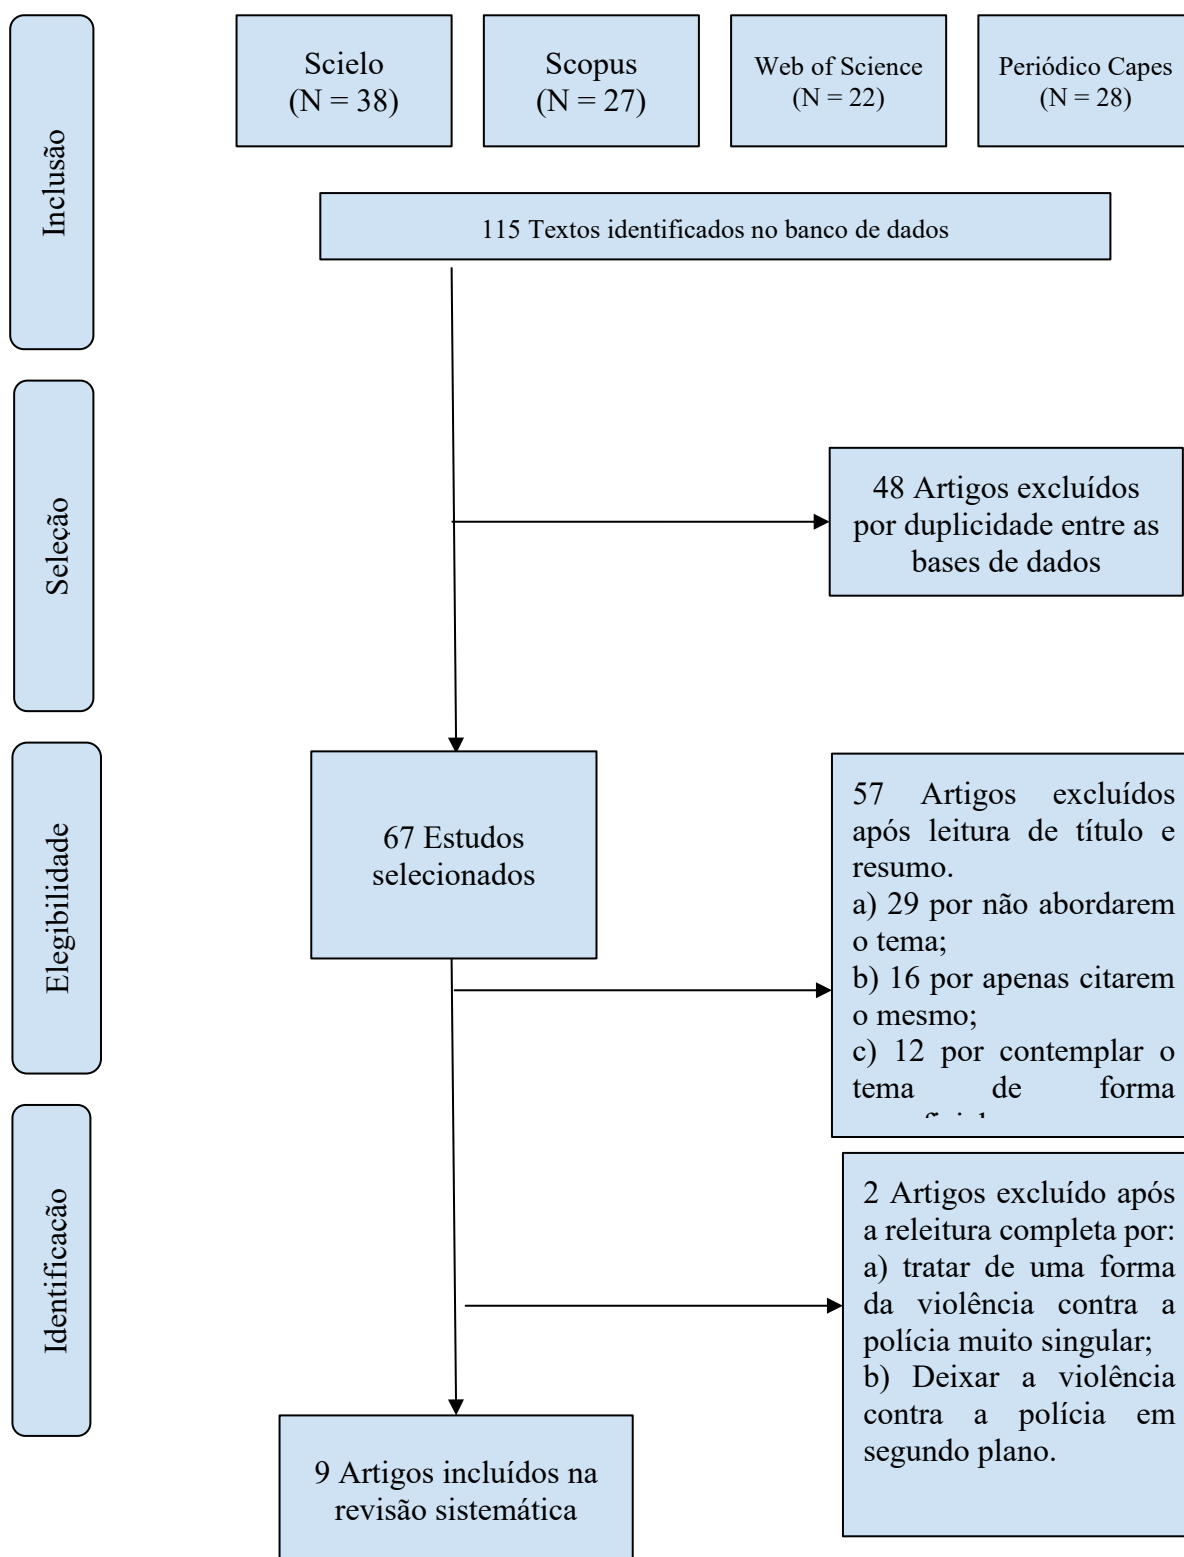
Inclusão

Scielo
(N = 38)

Scopus
(N = 27)

Web of Science
(N = 22)

Periódico Capes
(N = 28)

115 Textos identificados no banco de dados

Seleção

48 Artigos excluídos por duplicidade entre as bases de dados

Elegibilidade

67 Estudos selecionados

57 Artigos excluídos após leitura de título e resumo.
a) 29 por não abordarem o tema;
b) 16 por apenas citarem o mesmo;
c) 12 por contemplar o tema de forma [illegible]

Identificacão

2 Artigos excluído após a releitura completa por:
a) tratar de uma forma da violência contra a polícia muito singular;
b) Deixar a violência contra a polícia em segundo plano.

9 Artigos incluídos na revisão sistemática